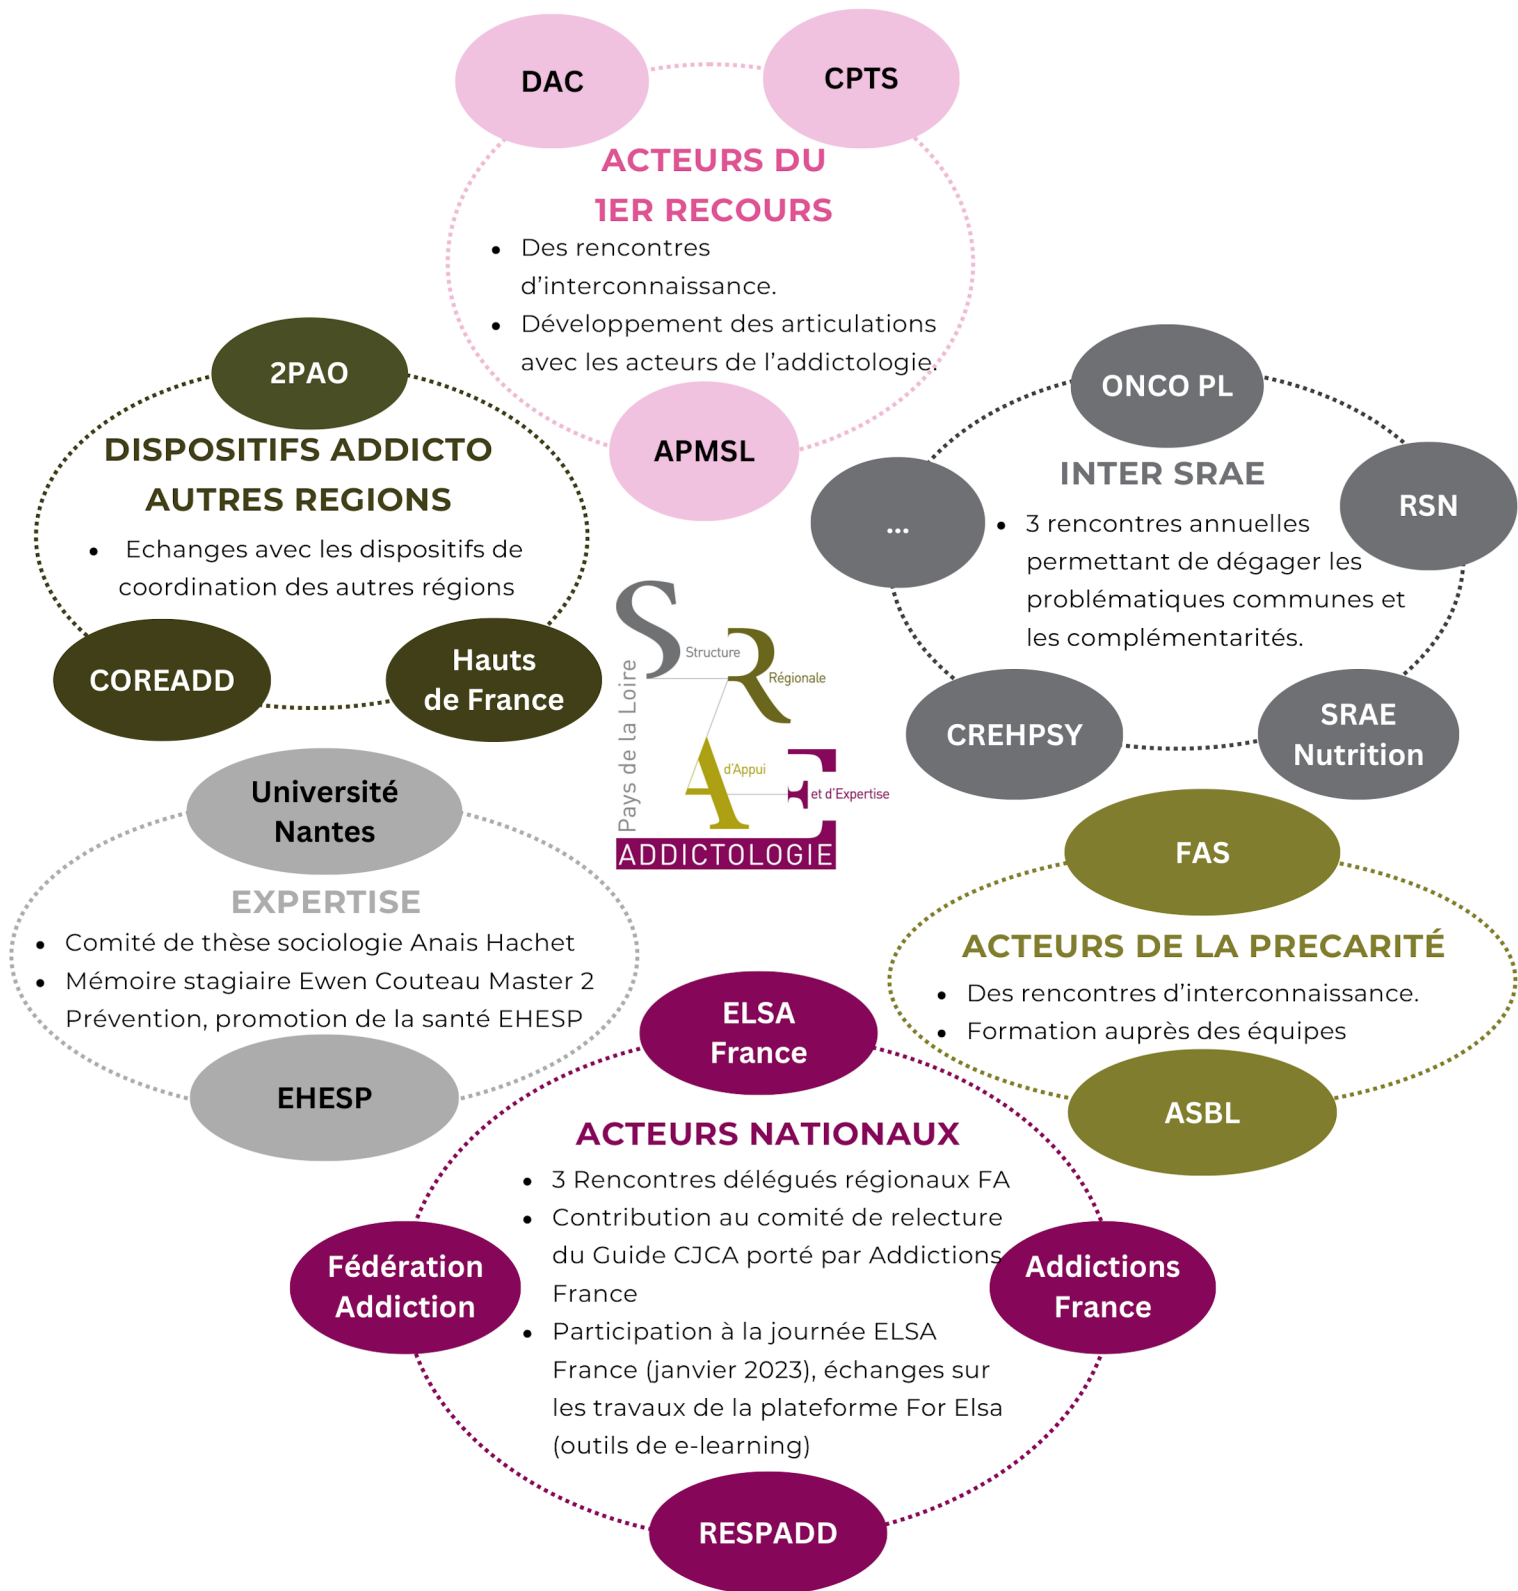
DAC

CPTS

ACTEURS DU 1ER RECOURS

- Des rencontres d'interconnaissance.
- Développement des articulations avec les acteurs de l'addictologie.

APMSL

2PAO

DISPOSITIFS ADDICTO AUTRES REGIONS

- Echanges avec les dispositifs de coordination des autres régions

COREADD

Hauts de France

ONCO PL

INTER SRAE

...

RSN

- 3 rencontres annuelles permettant de dégager les problématiques communes et les complémentarités.

CREHPSY

SRAE Nutrition

Structure Régionale d'Appui et d'Expertise

Pays de la Loire

ADDICTOLOGIE

Université Nantes

EXPERTISE

- Comité de thèse sociologie Anais Hachet
- Mémoire stagiaire Ewen Couteau Master 2 Prévention, promotion de la santé EHESP

EHESP

FAS

ACTEURS DE LA PRECARITÉ

- Des rencontres d'interconnaissance.
- Formation auprès des équipes

ASBL

ELSA France

ACTEURS NATIONAUX

- 3 Rencontres délégués régionaux FA
- Contribution au comité de relecture du Guide CJCA porté par Addictions France
- Participation à la journée ELSA France (janvier 2023), échanges sur les travaux de la plateforme For Elsa (outils de e-learning)

Fédération Addiction

Addictions France

RESPADD